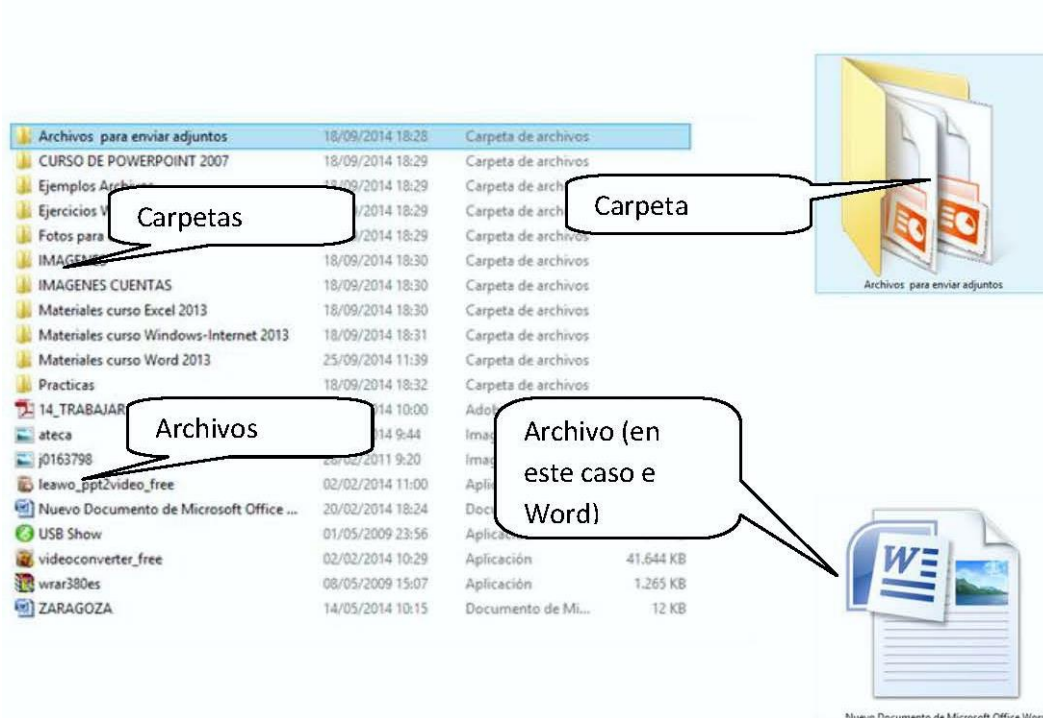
| | | |
|---|---|---|
| Archivos para enviar adjuntos | 18/09/2014 18:28 | Carpeta de archivos |
| CURSO DE POWERPOINT 2007 | 18/09/2014 18:29 | Carpeta de archivos |
| Ejemplos Arc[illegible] | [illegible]/09/2014 18:29 | Carpeta de arch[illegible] |
| Ejercicios W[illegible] | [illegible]/2014 18:29 | Carpeta de arch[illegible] |
| Fotos para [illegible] | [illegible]/2014 18:29 | Carpeta de archivos |
| IMAGEN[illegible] | 18/09/2014 18:30 | Carpeta de archivos |
| IMAGENES CUENTAS | 18/09/2014 18:30 | Carpeta de archivos |
| Materiales curso Excel 2013 | 18/09/2014 18:30 | Carpeta de archivos |
| Materiales curso Windows-Internet 2013 | 18/09/2014 18:31 | Carpeta de archivos |
| Materiales curso Word 2013 | 25/09/2014 11:39 | Carpeta de archivos |
| Practicas | 18/09/2014 18:32 | Carpeta de archivos |
| 14_TRABAJAR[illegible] | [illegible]14 10:00 | Adob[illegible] |
| ateca | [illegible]14 9:44 | Imag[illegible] |
| j0163798 | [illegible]/2011 9:20 | Imag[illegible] |
| leawo_ppt2video_free | 02/02/2014 11:00 | Aplic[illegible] |
| Nuevo Documento de Microsoft Office ... | 20/02/2014 18:24 | Docu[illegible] |
| USB Show | 01/05/2009 23:56 | Aplicac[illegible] |
| videoconverter_free | 02/02/2014 10:29 | Aplicación 41.644 KB |
| wrar380es | 08/05/2009 15:07 | Aplicación 1.265 KB |
| ZARAGOZA | 14/05/2014 10:15 | Documento de Mi... 12 KB |

Carpetas

Carpeta

Archivos para enviar adjuntos

Archivos

Archivo (en este caso e Word)

Nuevo Documento de Microsoft Office Wor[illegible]